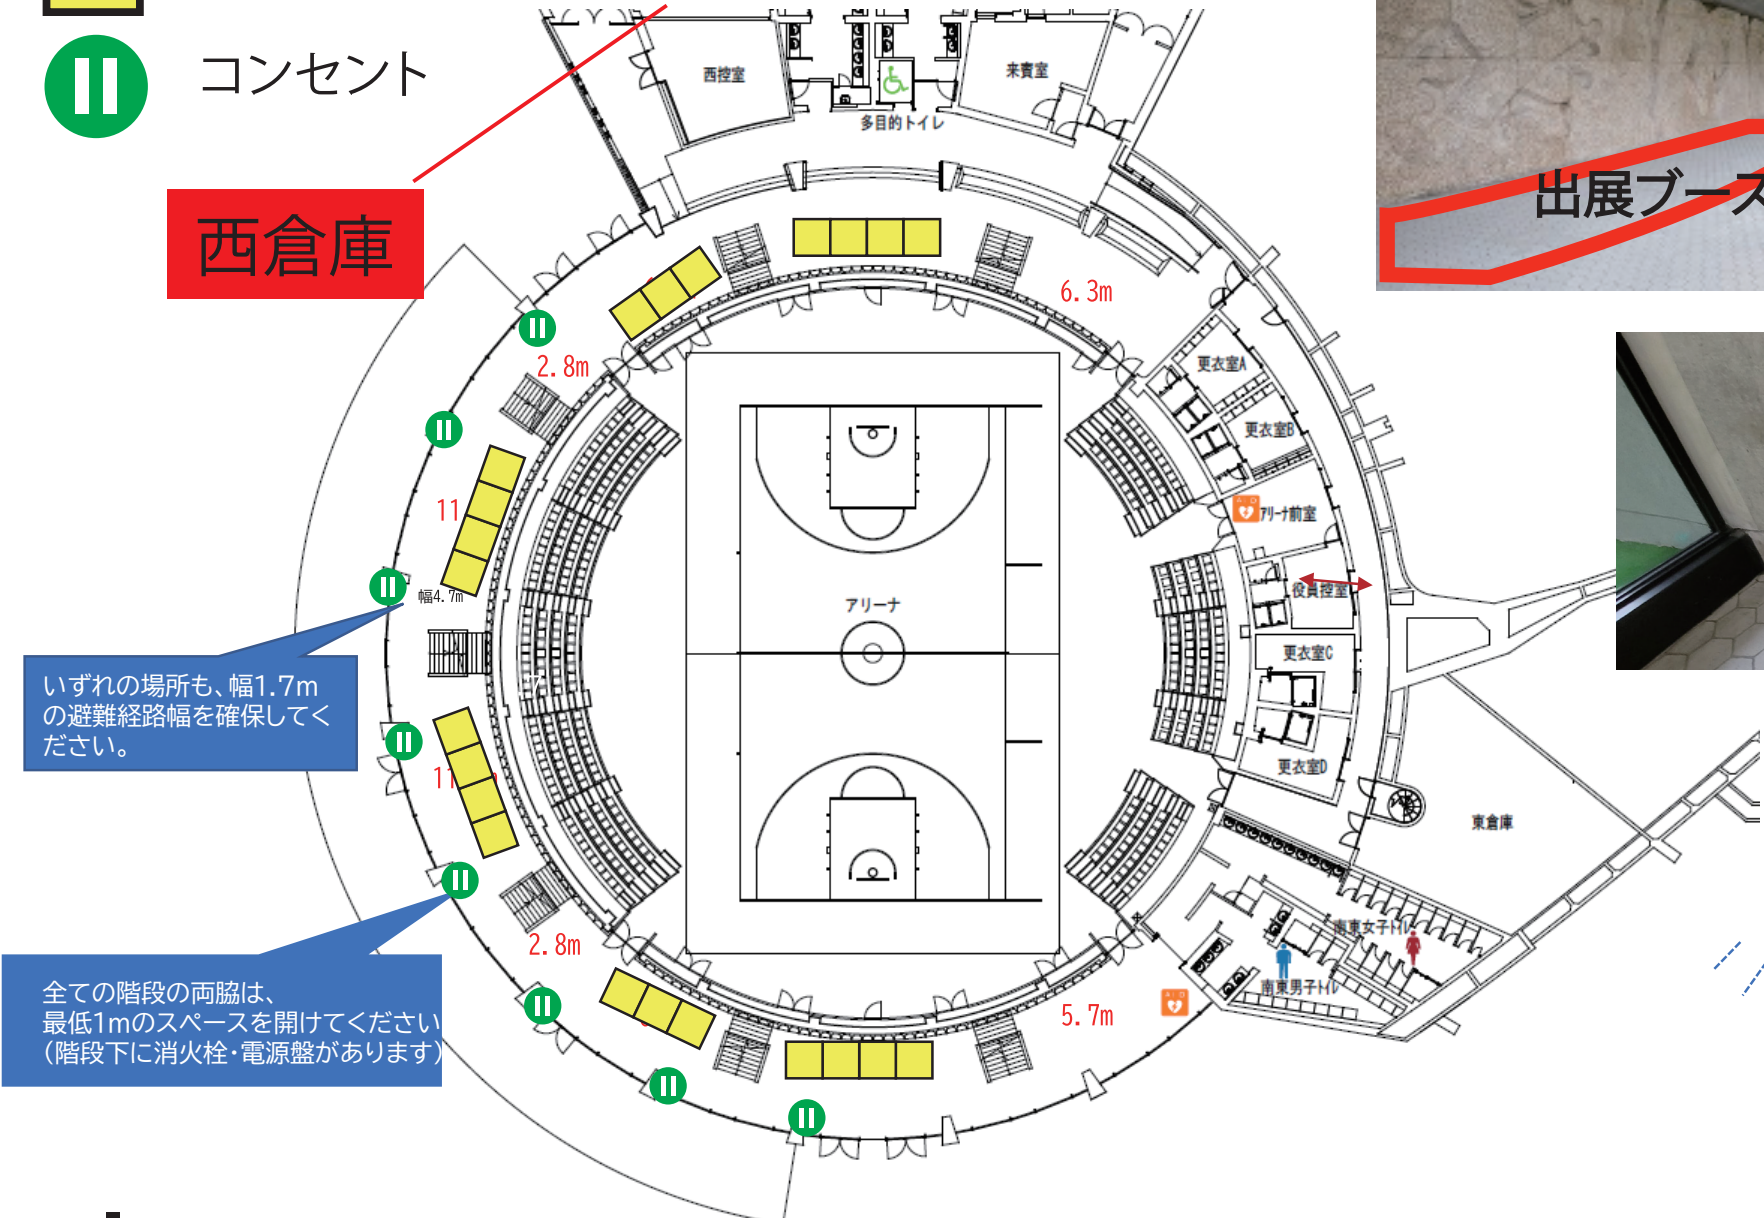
コンセント

西倉庫

西控室

来賓室

多目的トイレ

出展ブース

6.3m

2.8m

11

幅4.7m

更衣室A

更衣室B

アリーナ前室

役員控室

更衣室C

更衣室D

アリーナ

東倉庫

いずれの場所も、幅1.7mの避難経路幅を確保してください。

11

2.8m

南東女子トイレ

南東男子トイレ

全ての階段の両脇は、最低1mのスペースを開けてください(階段下に消火栓・電源盤があります)

5.7m